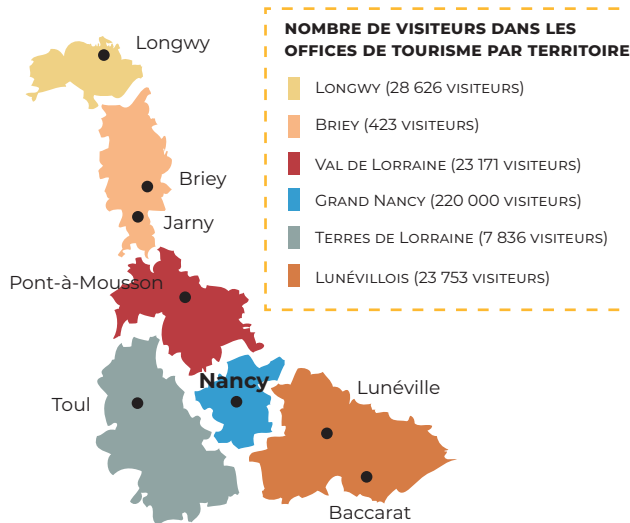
NOMBRE DE VISITEURS DANS LES OFFICES DE TOURISME PAR TERRITOIRE

Longwy (28 626 visiteurs)

Briey (423 visiteurs)

Val de Lorraine (23 171 visiteurs)

Grand Nancy (220 000 visiteurs)

Terres de Lorraine (7 836 visiteurs)

Lunévillois (23 753 visiteurs)

Longwy

Briey

Jarny

Pont-à-Mousson

Nancy

Toul

Lunéville

Baccarat